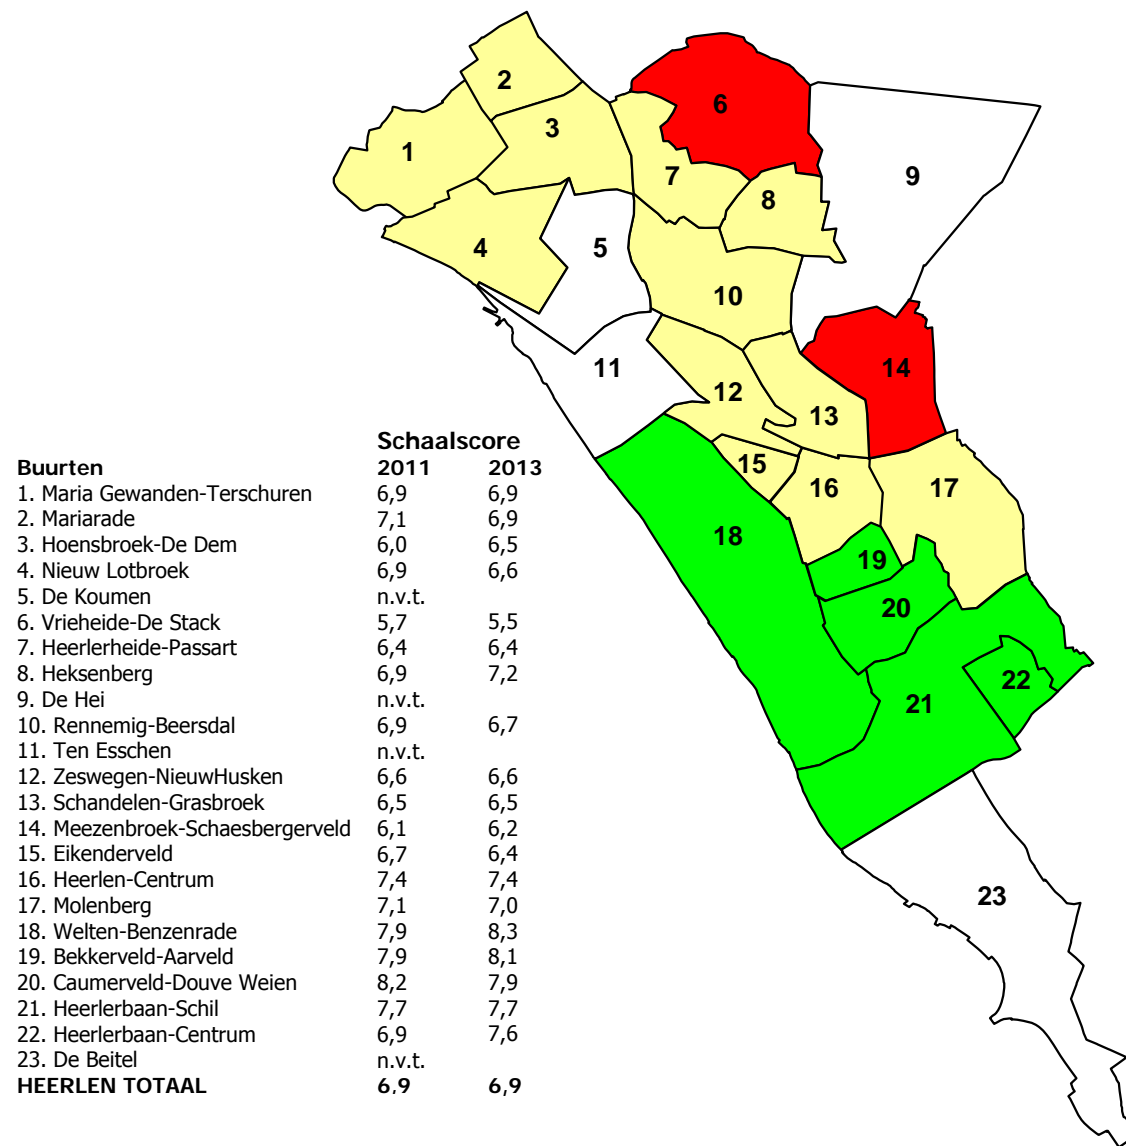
2
3
1
6
9
7
8
4
5
10
11
14
12
13
15
16
17
18
19
20
22
21
23

Schaalscore

| Buurten | 2011 | 2013 |
|---|---|---|
| 1. Maria Gewanden-Terschuren | 6,9 | 6,9 |
| 2. Mariarade | 7,1 | 6,9 |
| 3. Hoensbroek-De Dem | 6,0 | 6,5 |
| 4. Nieuw Lotbroek | 6,9 | 6,6 |
| 5. De Koumen | n.v.t. | |
| 6. Vrieheide-De Stack | 5,7 | 5,5 |
| 7. Heerlerheide-Passart | 6,4 | 6,4 |
| 8. Heksenberg | 6,9 | 7,2 |
| 9. De Hei | n.v.t. | |
| 10. Rennemig-Beersdal | 6,9 | 6,7 |
| 11. Ten Esschen | n.v.t. | |
| 12. Zeswegen-NieuwHusken | 6,6 | 6,6 |
| 13. Schandelen-Grasbroek | 6,5 | 6,5 |
| 14. Meezenbroek-Schaesbergerveld | 6,1 | 6,2 |
| 15. Eikenderveld | 6,7 | 6,4 |
| 16. Heerlen-Centrum | 7,4 | 7,4 |
| 17. Molenberg | 7,1 | 7,0 |
| 18. Welten-Benzenrade | 7,9 | 8,3 |
| 19. Bekkerveld-Aarveld | 7,9 | 8,1 |
| 20. Caumerveld-Douve Weien | 8,2 | 7,9 |
| 21. Heerlerbaan-Schil | 7,7 | 7,7 |
| 22. Heerlerbaan-Centrum | 6,9 | 7,6 |
| 23. De Beitel | n.v.t. | |
| HEERLEN TOTAAL | 6,9 | 6,9 |